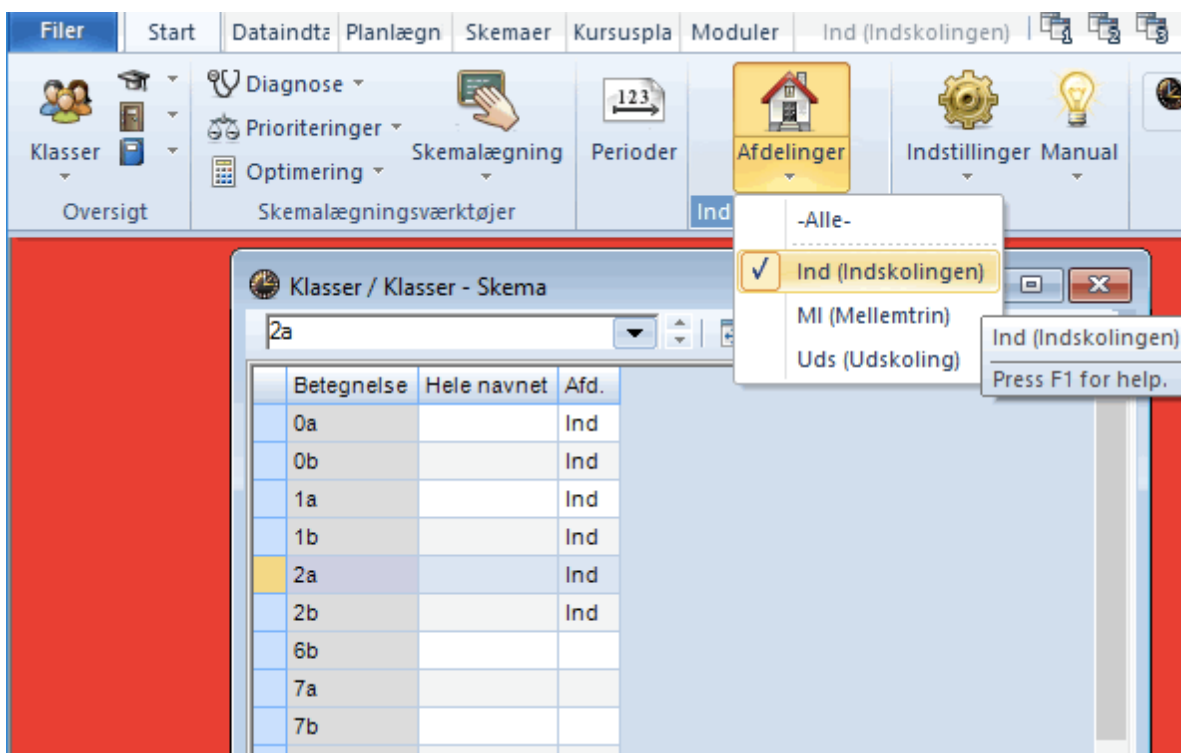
Filer | Start | Dataindta | Planlægn | Skemaer | Kursuspla | Moduler | Ind (Indskolingen)

Klasser
Oversigt

Diagnose
Prioriteringer
Optimering
Skemalægning
Skemalægningsværktøjer

123
Perioder

Afdelinger
Ind

Indstillinger
Manual

-Alle-
✓ Ind (Indskolingen)
MI (Mellemtrin)
Uds (Udskoling)

Ind (Indskolingen)
Press F1 for help.

Klasser / Klasser - Skema

2a

| | Betegnelse | Hele navnet | Afd. |
|---|---|---|---|
| | 0a | | Ind |
| | 0b | | Ind |
| | 1a | | Ind |
| | 1b | | Ind |
| | 2a | | Ind |
| | 2b | | Ind |
| | 6b | | |
| | 7a | | |
| | 7b | | |